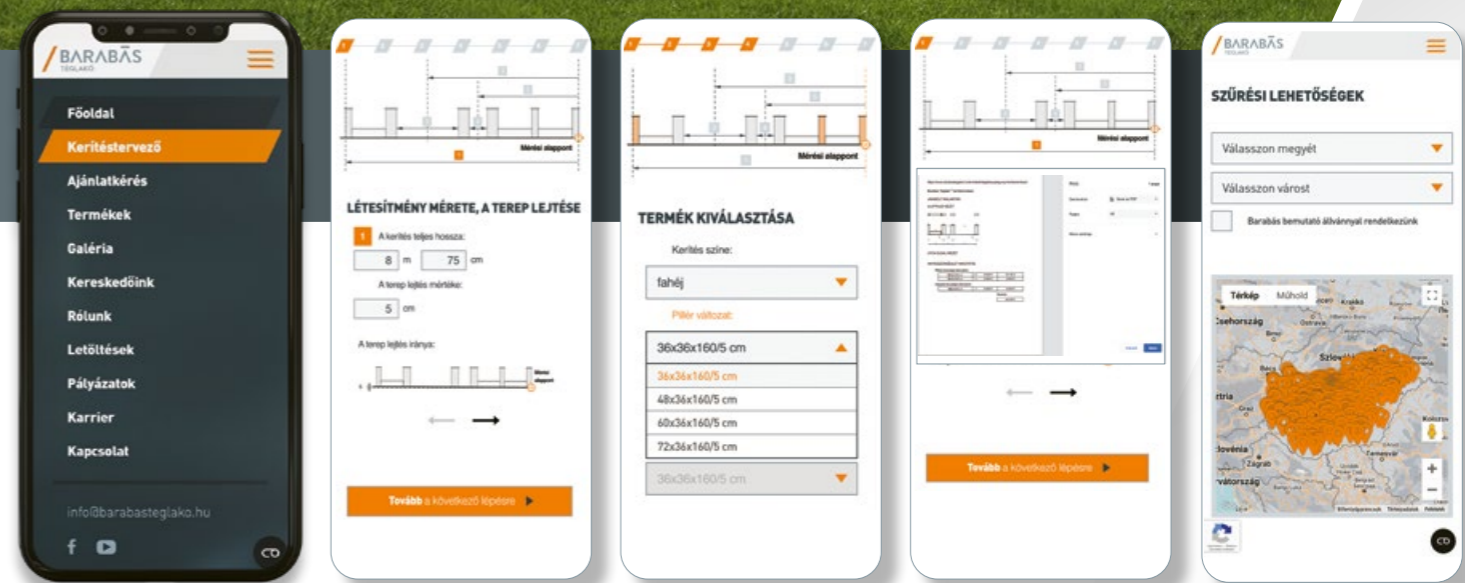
BARABÁS
TÉGLAKŐ

Főoldal
Kerítéstervező
Ajánlatkérés
Termékek
Galéria
Kereskedőink
Rólunk
Letöltések
Pályázatok
Karrier
Kapcsolat

info@barabasteglako.hu

Mérési alappont

LÉTESÍTMÉNY MÉRETE, A TEREP LEJTÉSE

1 A kerítés teljes hossza:
8 m 75 cm
A terep lejtés mértéke:
5 cm
A terep lejtés iránya:
Mérési alappont

Tovább a következő lépésre

Mérési alappont

TERMÉK KIVÁLASZTÁSA

Kerítés színe:
fahéj
Pillér változat:
36x36x160/5 cm
36x36x160/5 cm
48x36x160/5 cm
60x36x160/5 cm
72x36x160/5 cm
36x36x160/5 cm

Mérési alappont

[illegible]

Tovább a következő lépésre

BARABÁS
TÉGLAKŐ

SZŰRÉSI LEHETŐSÉGEK

Válasszon megyét
Válasszon várost
Barabás bemutató állvánnyal rendelkezünk

Térkép Műhold
Csehország
Kraków
Ostrava
Szlovákia
Bécs
Ausztria
Graz
Kolozsvár
Szlovénia
Zágráb
Horvátország
Temesvár